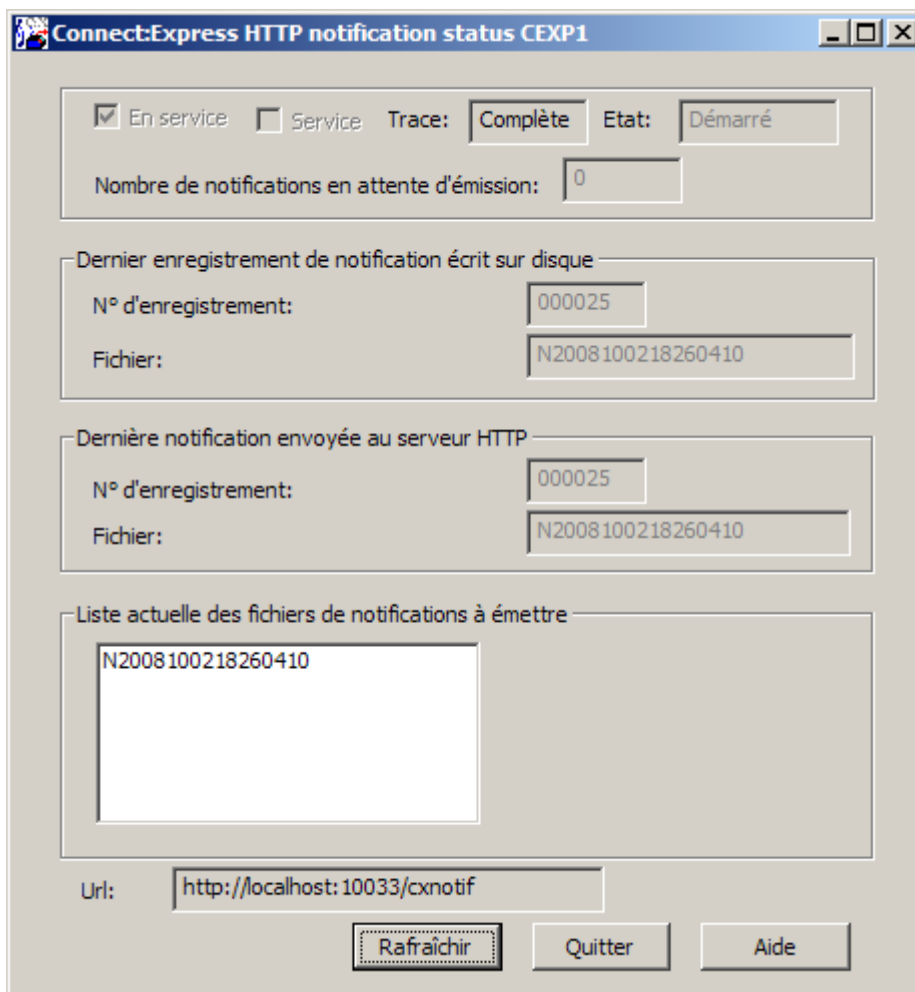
Connect:Express HTTP notification status CEXP1

En service Service Trace: Complète Etat: Démarré

Nombre de notifications en attente d'émission: 0

Dernier enregistrement de notification écrit sur disque

N° d'enregistrement: 000025

Fichier: N2008100218260410

Dernière notification envoyée au serveur HTTP

N° d'enregistrement: 000025

Fichier: N2008100218260410

Liste actuelle des fichiers de notifications à émettre

N2008100218260410

Url: http://localhost:10033/cxnotif

Rafraîchir Quitter Aide